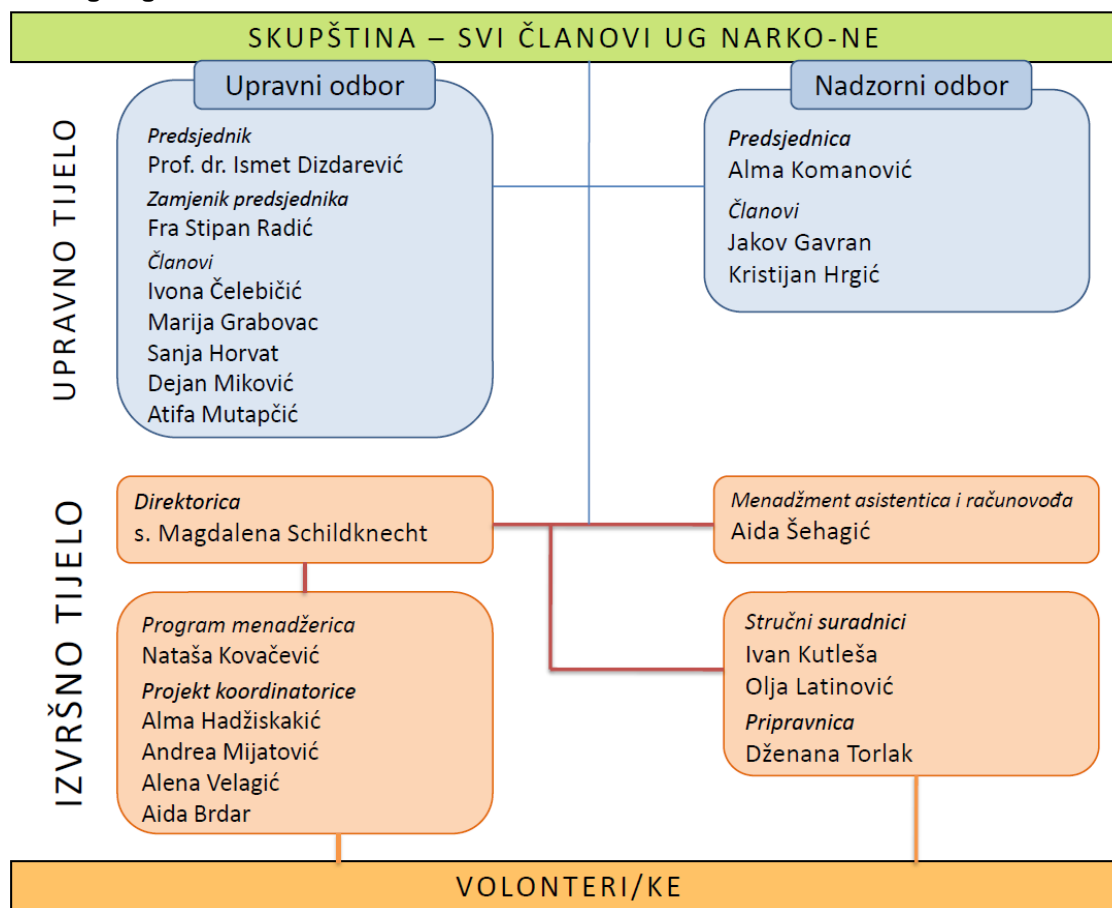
SKUPŠTINA – SVI ČLANOVI UG NARKO-NE

UPRAVNO TIJELO

Upravni odbor

Predsjednik
Prof. dr. Ismet Dizdarević
Zamjenik predsjednika
Fra Stipan Radić
Članovi
Ivona Čelebičić
Marija Grabovac
Sanja Horvat
Dejan Miković
Atifa Mutapčić

Nadzorni odbor

Predsjednica
Alma Komanović
Članovi
Jakov Gavran
Kristijan Hrgić

IZVRŠNO TIJELO

Direktorica
s. Magdalena Schildknecht

Menadžment asistentica i računovođa
Aida Šehagić

Program menadžerica
Nataša Kovačević
Projekt koordinatorice
Alma Hadžiskakić
Andrea Mijatović
Alena Velagić
Aida Brdar

Stručni suradnici
Ivan Kutleša
Olja Latinović
Pripravnica
Dženana Torlak

VOLONTERI/KE